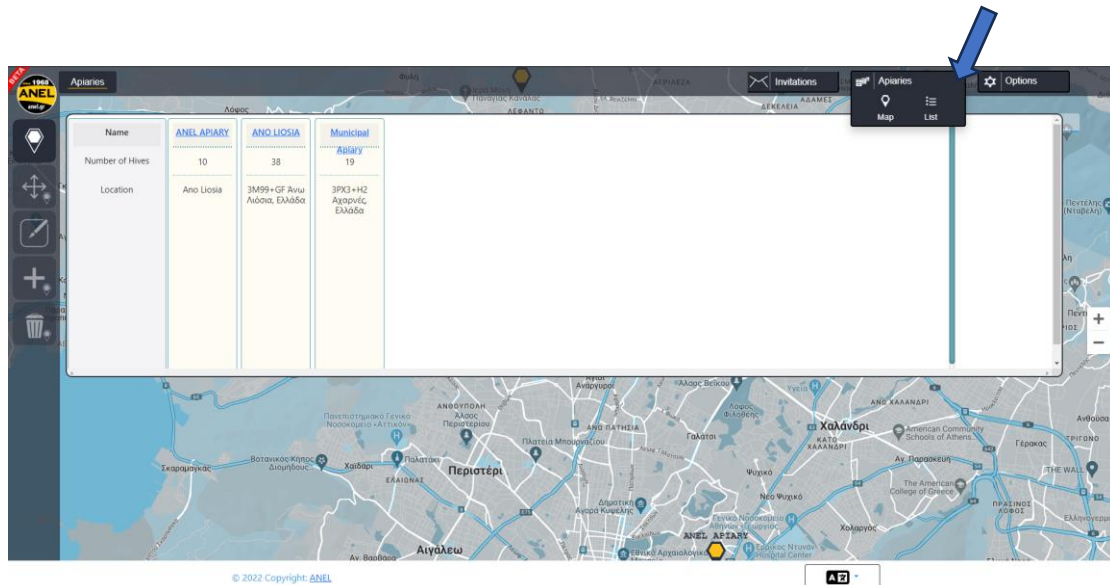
BETA 1968 ANEL anel.gr

Apiaries

Invitations

Apiaries

Map

List

Options

| Name | ANEL APIARY | ANO LIOSIA | Municipal Apiary |
|---|---|---|---|
| Number of Hives | 10 | 38 | 19 |
| Location | Ano Liosia | 3M99+GF Άνω Λιόσια, Ελλάδα | 3PX3+H2 Αχαρνές, Ελλάδα |

Λόφος

Παναγίας Καλάκας

ΑΓΡΙΑΕΖΑ

ΔΕΚΕΛΕΙΑ

ΑΔΑΜΕΣ

ΑΕΦΑΝΤΟ

Πεντέλης (Ντράβελη)

Ανάργυροι

Λάσος Βεΐκου

ΑΝΩ ΧΑΛΑΝΔΡΙ

Ανθούσα

ΑΝΘΟΥΠΟΛΗ

Άλσος Περιστερίου

Πανεπιστημιακό Γενικό Νοσοκομείο «Αττικόν»

ΑΝΩ ΠΑΤΗΣΙΑ

Πλατεία Μπουρναζίου

Γαλάτσι

Λόφος Φιλοθέης

Χαλάνδρι

ΚΑΤΩ ΧΑΛΑΝΔΡΙ

American Community Schools of Athens

Γέρακας

ΤΡΙΓΩΝΟ

Βοτανικός Κήπος Διομήδους

Χαϊδάρι

Παλατάκι

Περιστέρι

Σκαραμαγκάς

ΕΛΑΙΩΝΑΣ

Ψυχικό

Αν. Παπάγου

THE MALL

Νέο Ψυχικό

The American College of Greece

Δημοτική Κινητά Κρύψης

ΠΡΑΣΙΝΟΣ ΛΟΦΟΣ

Ελληνογερμανική

Γενικό Νοσοκομείο

ANEL APIARY

Χολαργός

Αιγάλεω

Αν. Βασιλέως

Εθνικό Αρχαιολογικό

Ερρίκος Ντυνάν Hospital Center

© 2022 Copyright: ANEL